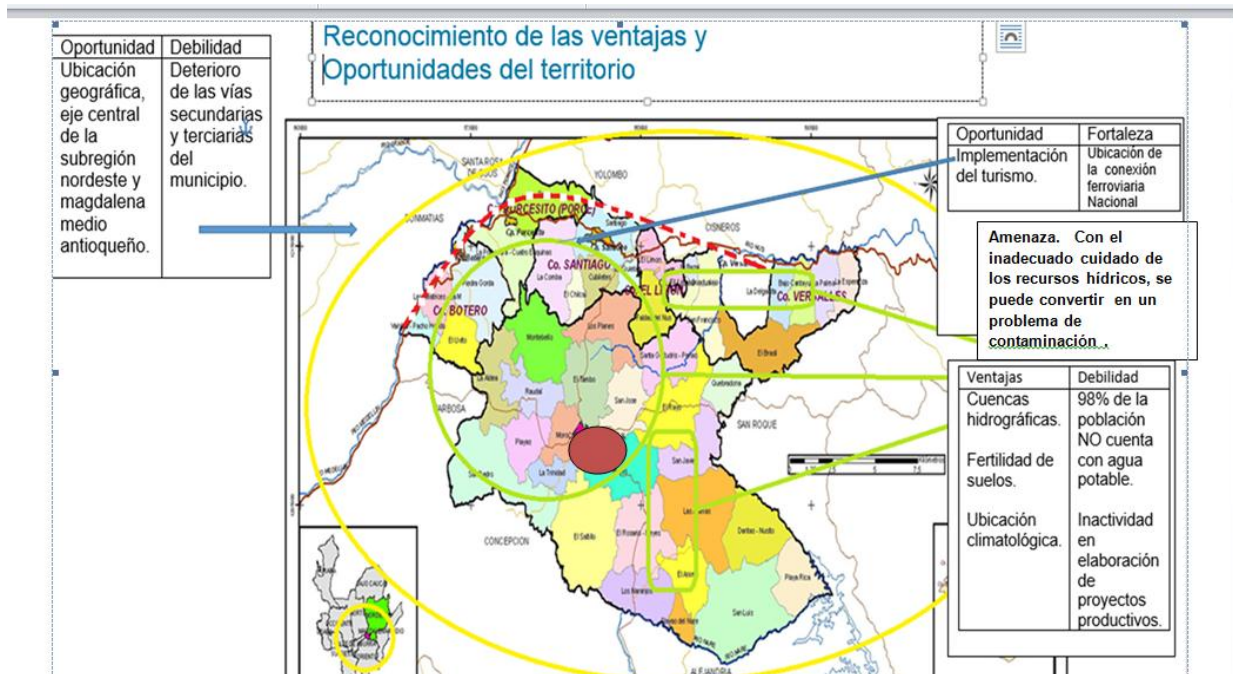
| Oportunidad | Debilidad |
|---|---|
| Ubicación geográfica, eje central de la subregión nordeste y magdalena medio antioqueño. | Deterioro de las vías secundarias y terciarias del municipio. |

Reconocimiento de las ventajas y Oportunidades del territorio

| Oportunidad | Fortaleza |
|---|---|
| Implementación del turismo. | Ubicación de la conexión ferroviaria Nacional |

Amenaza. Con el inadecuado cuidado de los recursos hídricos, se puede convertir en un problema de contaminación .

| Ventajas | Debilidad |
|---|---|
| Cuencas hidrográficas. Fertilidad de suelos. Ubicación climatológica. | 98% de la población NO cuenta con agua potable. Inactividad en elaboración de proyectos productivos. |

SANTA ROSA DE OSOS
YOLOMBO
CISNEROS
GOMATIAS
PUERCESITO (PORC)
Co. SANTIAGO
Co. EL LIMÓN
Co. VERALLES
Co. BOTERO
Montebello
Los Planes
El Brasil
Quebradona
SAN ROQUE
BARBOSA
San José
La Trinidad
San Javier
CONCEPCION
El Sabio
Las Animas
El Aro
Playa Rica
San Luis
ALEJANDRIA